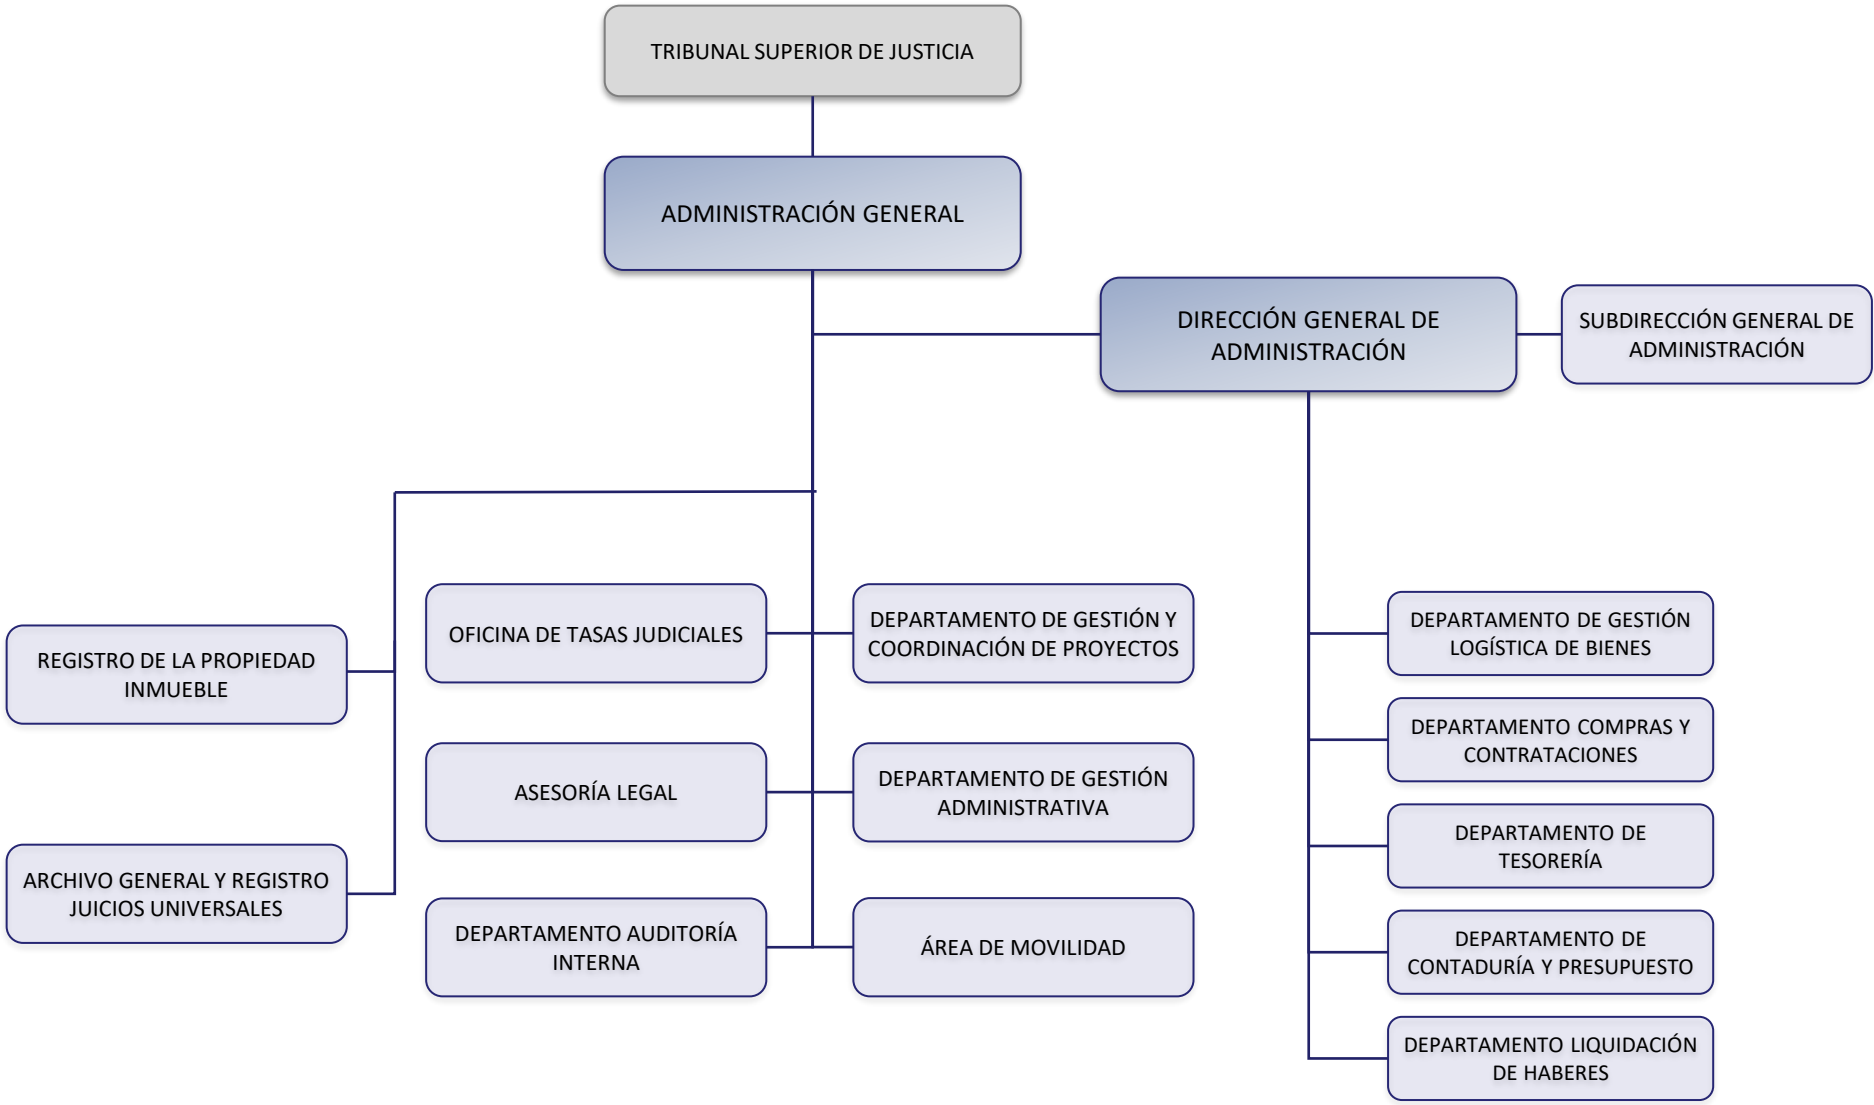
TRIBUNAL SUPERIOR DE JUSTICIA

ADMINISTRACIÓN GENERAL

DIRECCIÓN GENERAL DE ADMINISTRACIÓN

SUBDIRECCIÓN GENERAL DE ADMINISTRACIÓN

REGISTRO DE LA PROPIEDAD INMUEBLE

ARCHIVO GENERAL Y REGISTRO JUICIOS UNIVERSALES

OFICINA DE TASAS JUDICIALES

ASESORÍA LEGAL

DEPARTAMENTO AUDITORÍA INTERNA

DEPARTAMENTO DE GESTIÓN Y COORDINACIÓN DE PROYECTOS

DEPARTAMENTO DE GESTIÓN ADMINISTRATIVA

ÁREA DE MOVILIDAD

DEPARTAMENTO DE GESTIÓN LOGÍSTICA DE BIENES

DEPARTAMENTO COMPRAS Y CONTRATACIONES

DEPARTAMENTO DE TESORERÍA

DEPARTAMENTO DE CONTADURÍA Y PRESUPUESTO

DEPARTAMENTO LIQUIDACIÓN DE HABERES